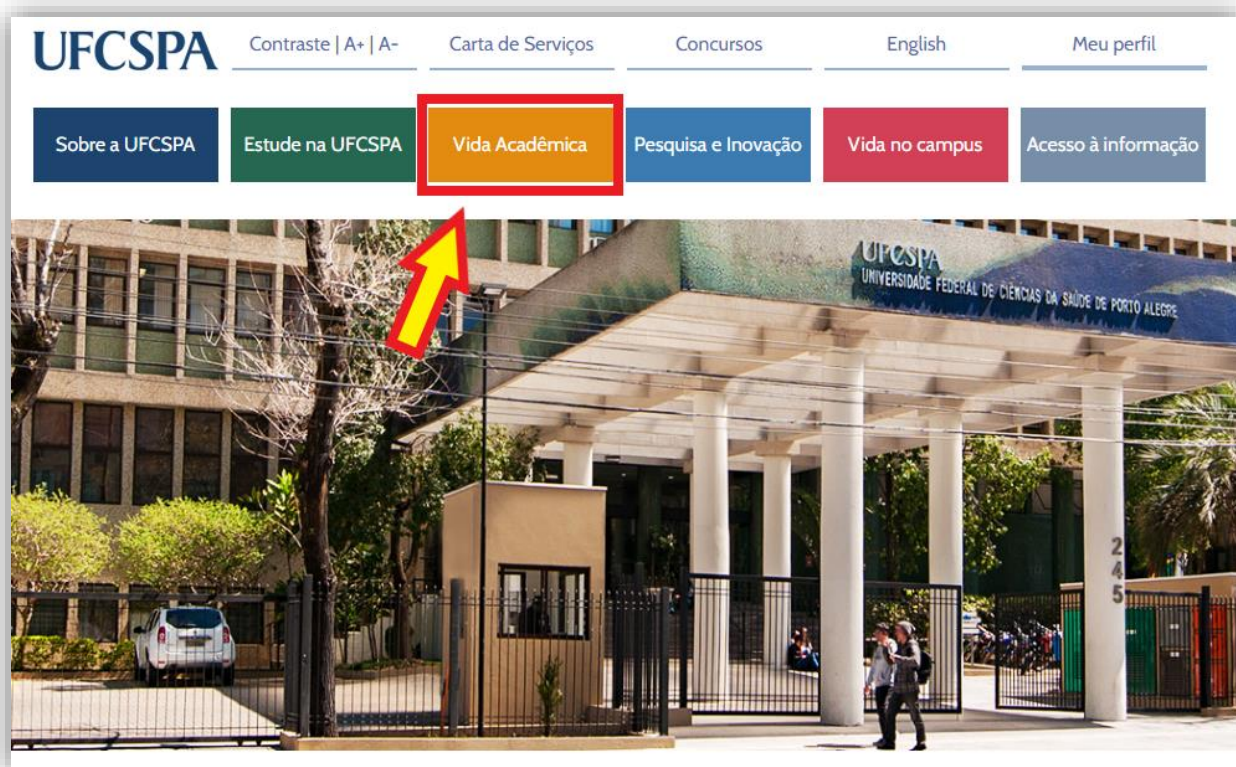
UFCSPA

Contraste | A+ | A-

Carta de Serviços

Concursos

English

Meu perfil

Sobre a UFCSPA

Estude na UFCSPA

Vida Acadêmica

Pesquisa e Inovação

Vida no campus

Acesso à informação

UFCSPA
UNIVERSIDADE FEDERAL DE CIÊNCIAS DA SAÚDE DE PORTO ALEGRE

245